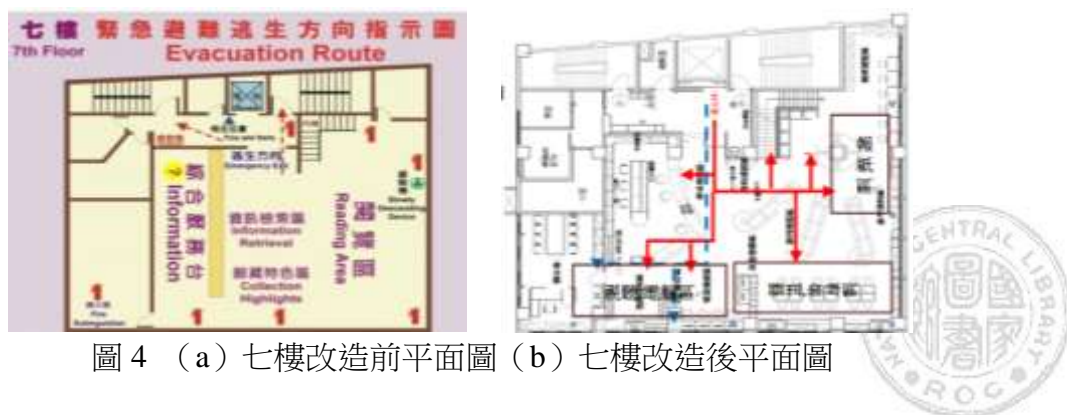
七樓 緊急避難逃生方向指示圖
7th Floor
Evacuation Route

逃生方向
Emergency Exit

諮詢服務台
Information

資訊檢索區
Information Retrieval

館藏特色區
Collection Highlights

閱覽區
Reading Area

Fire Extinguisher

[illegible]

報紙區

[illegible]

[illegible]

圖 4 （a）七樓改造前平面圖（b）七樓改造後平面圖

CENTRAL LIBRARY
國家圖書館
ROC